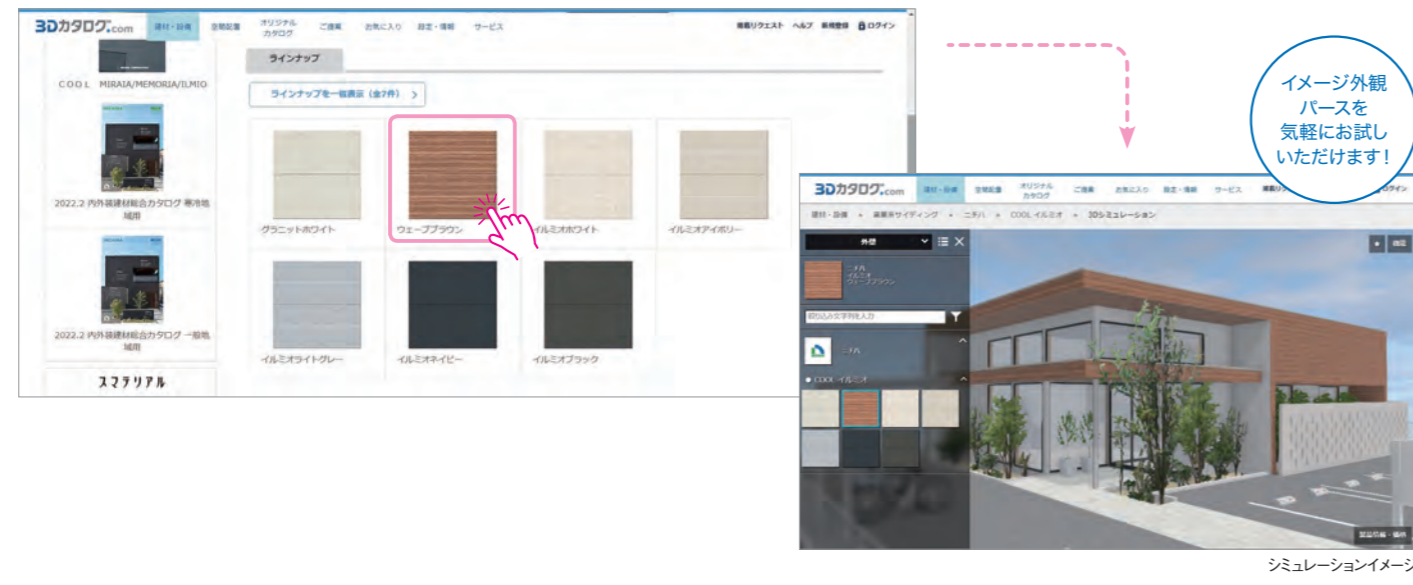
3Dカタログ.com 建材・設備 空間記事 オリジナルカタログ ご提案 お気に入り 設定・情報 サービス 掲載リクエスト ヘルプ 新規登録 ログイン

COOL MIRAIA/MEMORIA/ILMIO

2022.2 内外装建材総合カタログ 寒冷地域用

2022.2 内外装建材総合カタログ 一般地域用

スマテリアル

ラインナップ

ラインナップを一覧表示（全7件）

グラニットホワイト

ウェーブブラウン

イルミオホワイト

イルミオアイボリー

イルミオライトグレー

イルミオネイビー

イルミオブラック

イメージ外観パースを気軽にお試しいただけます！

3Dカタログ.com 建材・設備 空間記事 オリジナルカタログ ご提案 お気に入り 設定・情報 サービス 掲載リ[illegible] ログイン

建材・設備 » 窯業系サイディング » ニチハ » COOL イルミオ » 3Dシミュレーション

外壁

ニチハ イルミオ ウェーブブラウン

絞込み文字列を入力

ニチハ

● COOL イルミオ

シミュレーションイメージ